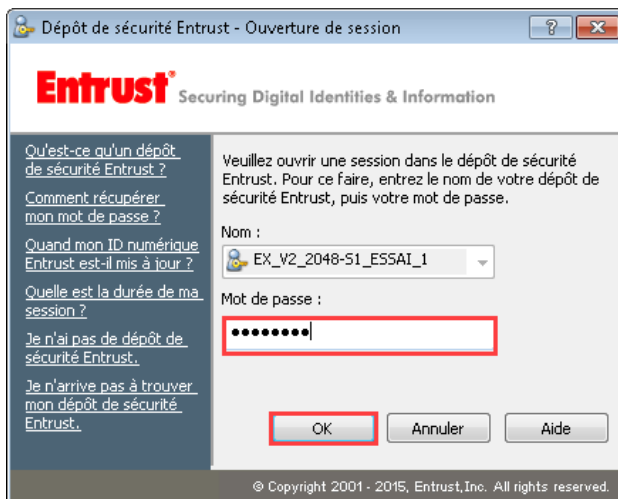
Dépôt de sécurité Entrust - Ouverture de session

?

Entrust® Securing Digital Identities & Information

Qu'est-ce qu'un dépôt de sécurité Entrust ?

Comment récupérer mon mot de passe ?

Quand mon ID numérique Entrust est-il mis à jour ?

Quelle est la durée de ma session ?

Je n'ai pas de dépôt de sécurité Entrust.

Je n'arrive pas à trouver mon dépôt de sécurité Entrust.

Veuillez ouvrir une session dans le dépôt de sécurité Entrust. Pour ce faire, entrez le nom de votre dépôt de sécurité Entrust, puis votre mot de passe.

Nom :

EX_V2_2048-S1_ESSAI_1

Mot de passe :

••••••••

OK

Annuler

Aide

© Copyright 2001 - 2015, Entrust,Inc. All rights reserved.